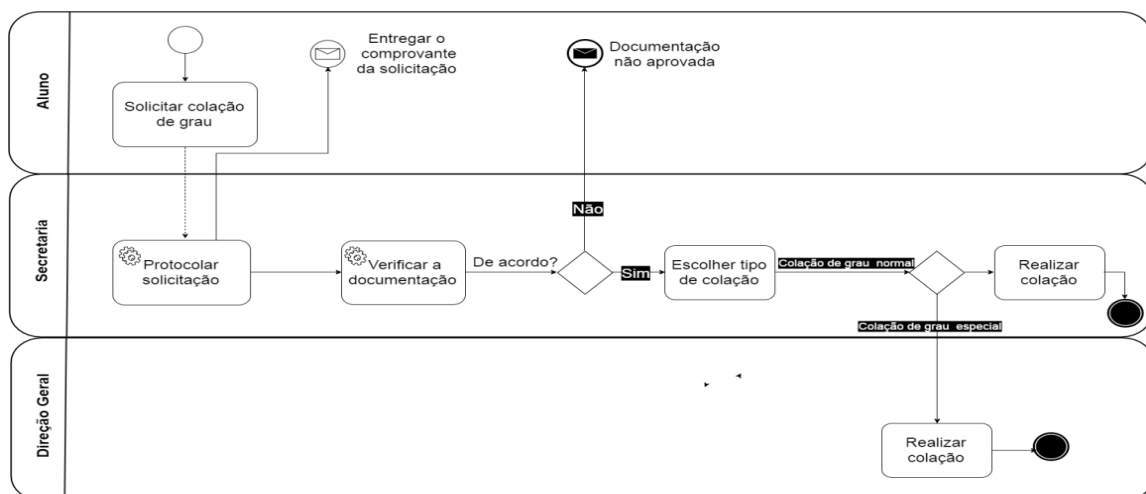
Aluno

Entregar o comprovante da solicitação

Documentação não aprovada

Solicitar colação de grau

Secretaria

Não

Protocolar solicitação

Verificar a documentação

De acordo?

Sim

Escolher tipo de colação

Colação de grau normal

Realizar colação

Colação de grau especial

Direção Geral

Realizar colação